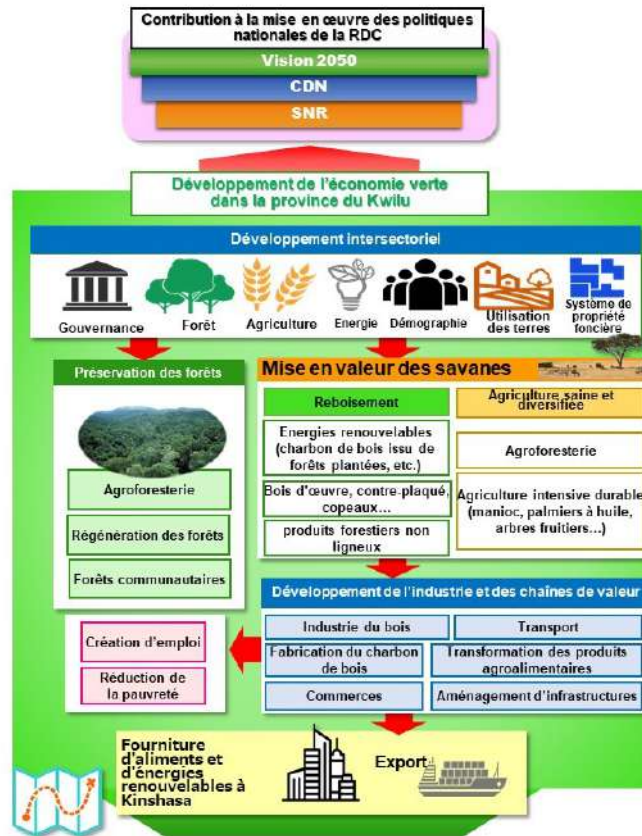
Contribution à la mise en œuvre des politiques nationales de la RDC

Vision 2050

CDN

SNR

Développement de l'économie verte dans la province du Kwilu

Développement intersectoriel

Gouvernance

Forêt

Agriculture

Energie

Démographie

Utilisation des terres

Système de propriété foncière

Préservation des forêts

Agroforesterie

Régénération des forêts

Forêts communautaires

Mise en valeur des savanes

Reboisement

Energies renouvelables (charbon de bois issu de forêts plantées, etc.)

Bois d'œuvre, contre-plaqué, copeaux…

produits forestiers non ligneux

Agriculture saine et diversifiée

Agroforesterie

Agriculture intensive durable (manioc, palmiers à huile, arbres fruitiers…)

Développement de l'industrie et des chaînes de valeur

Industrie du bois

Transport

Fabrication du charbon de bois

Transformation des produits agroalimentaires

Commerces

Aménagement d'infrastructures

Création d'emploi

Réduction de la pauvreté

Fourniture d'aliments et d'énergies renouvelables à Kinshasa

Export